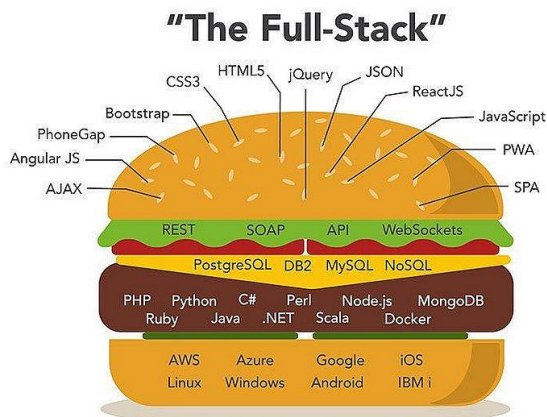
"The Full-Stack"

CSS3
HTML5
jQuery
JSON
ReactJS
JavaScript
Bootstrap
PhoneGap
Angular JS
AJAX
PWA
SPA

REST SOAP API WebSockets

PostgreSQL DB2 MySQL NoSQL

PHP Python C# Perl Node.js MongoDB
Ruby Java .NET Scala Docker

AWS Azure Google iOS
Linux Windows Android IBM i